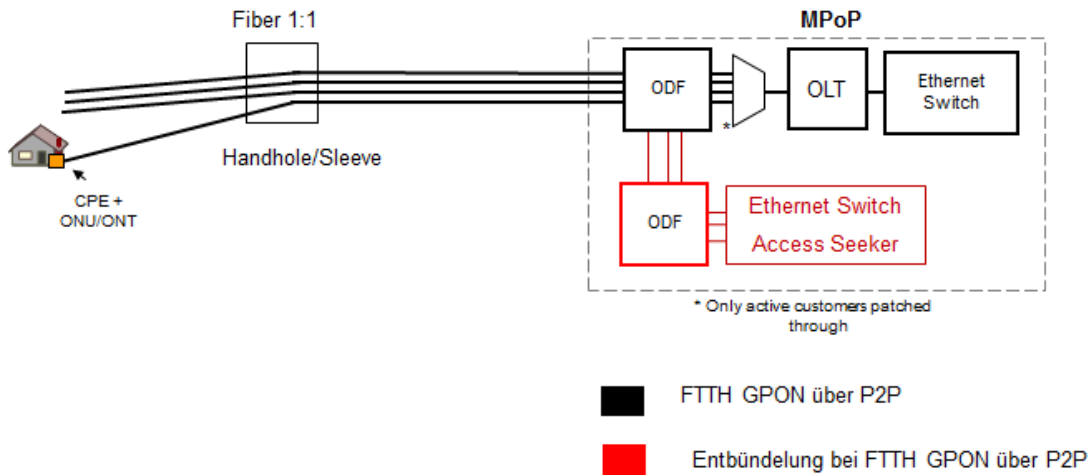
Fiber 1:1

MPoP

ODF

OLT

Ethernet Switch

*

Handhole/Sleeve

CPE + ONU/ONT

ODF

Ethernet Switch

Access Seeker

* Only active customers patched through

FTTH GPON über P2P

Entbündelung bei FTTH GPON über P2P